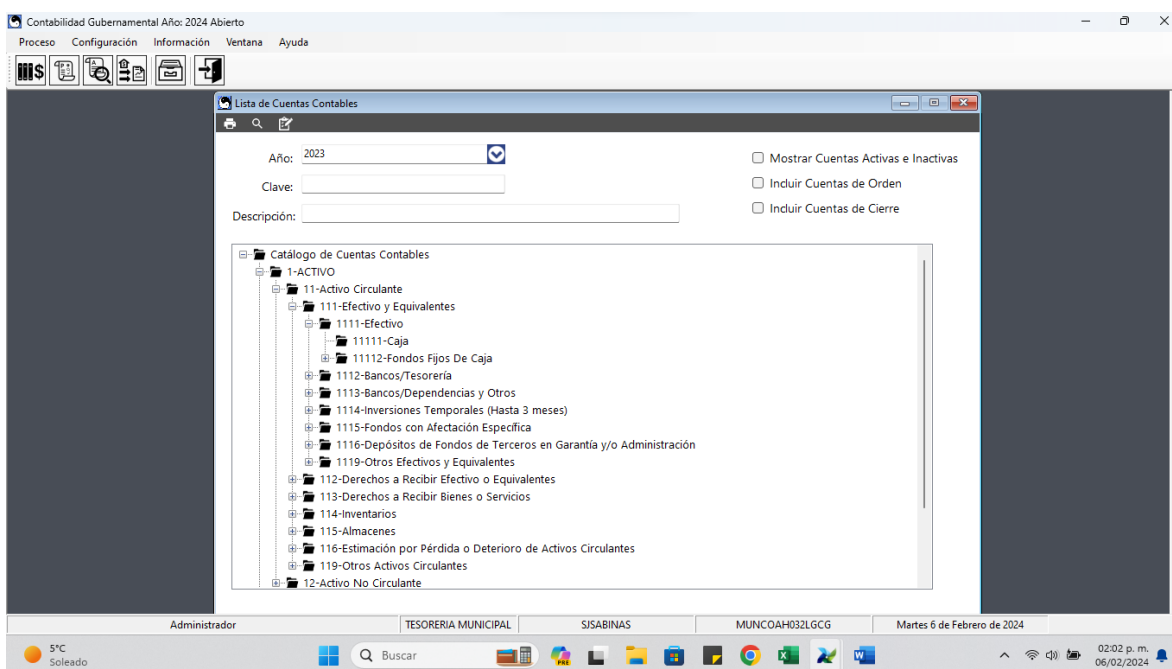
Contabilidad Gubernamental Año: 2024 Abierto

Proceso Configuración Información Ventana Ayuda

Lista de Cuentas Contables

Año: 2023

Clave:

Descripción:

Mostrar Cuentas Activas e Inactivas

Incluir Cuentas de Orden

Incluir Cuentas de Cierre

Catálogo de Cuentas Contables
1-ACTIVO
11-Activo Circulante
111-Efectivo y Equivalentes
1111-Efectivo
11111-Caja
11112-Fondos Fijos De Caja
1112-Bancos/Tesorería
1113-Bancos/Dependencias y Otros
1114-Inversiones Temporales (Hasta 3 meses)
1115-Fondos con Afectación Específica
1116-Depósitos de Fondos de Terceros en Garantía y/o Administración
1119-Otros Efectivos y Equivalentes
112-Derechos a Recibir Efectivo o Equivalentes
113-Derechos a Recibir Bienes o Servicios
114-Inventarios
115-Almacenes
116-Estimación por Pérdida o Deterioro de Activos Circulantes
119-Otros Activos Circulantes
12-Activo No Circulante

Administrador | TESORERIA MUNICIPAL | SJSABINAS | MUNCOAH032LGCG | Martes 6 de Febrero de 2024

5°C
Soleado

Buscar

02:02 p. m.
06/02/2024